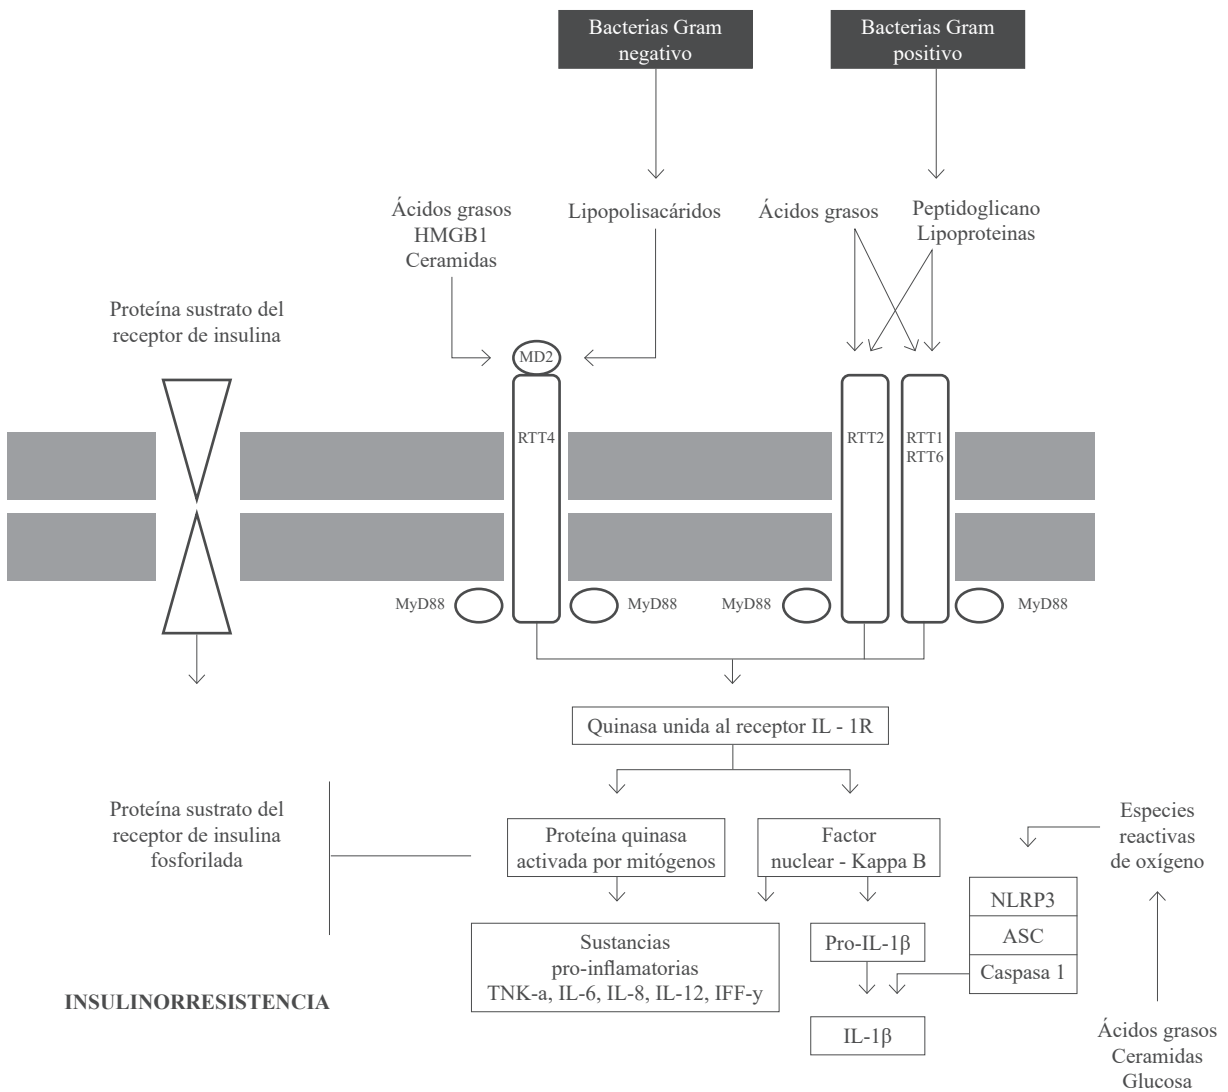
Bacterias Gram negativo

Bacterias Gram positivo

Ácidos grasos
HMGB1
Ceramidas

Lipopolisacáridos

Ácidos grasos

Peptidoglicano
Lipoproteinas

Proteína sustrato del receptor de insulina

MD2

RTT4

RTT2

RTT1
RTT6

MyD88

MyD88

MyD88

MyD88

Quinasa unida al receptor IL - 1R

Proteína sustrato del receptor de insulina fosforilada

Proteína quinasa activada por mitógenos

Factor nuclear - Kappa B

Especies reactivas de oxígeno

NLRP3

ASC

Caspasa 1

Sustancias pro-inflamatorias
TNK-a, IL-6, IL-8, IL-12, IFF-y

Pro-IL-1β

INSULINORRESISTENCIA

IL-1β

Ácidos grasos
Ceramidas
Glucosa